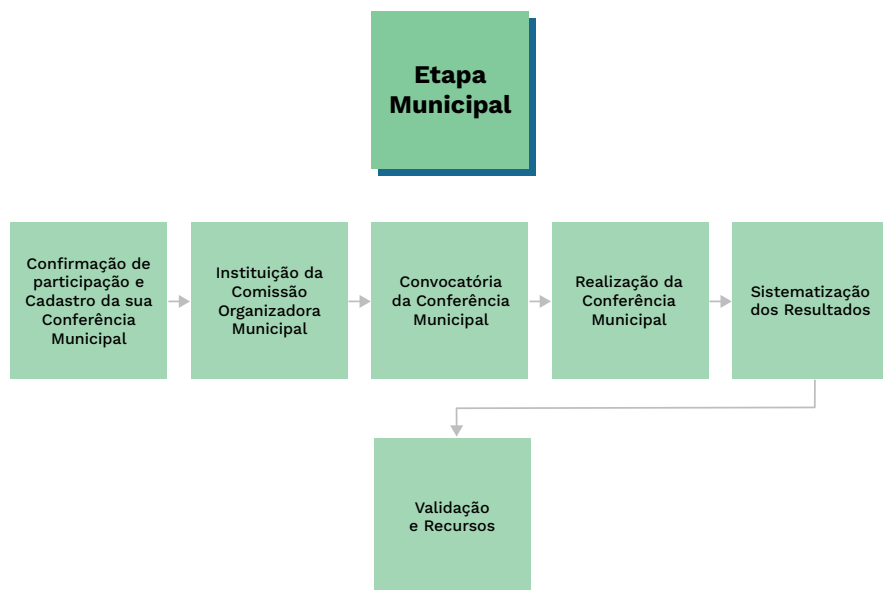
Etapa Municipal

Confirmação de participação e Cadastro da sua Conferência Municipal

Instituição da Comissão Organizadora Municipal

Convocatória da Conferência Municipal

Realização da Conferência Municipal

Sistematização dos Resultados

Validação e Recursos